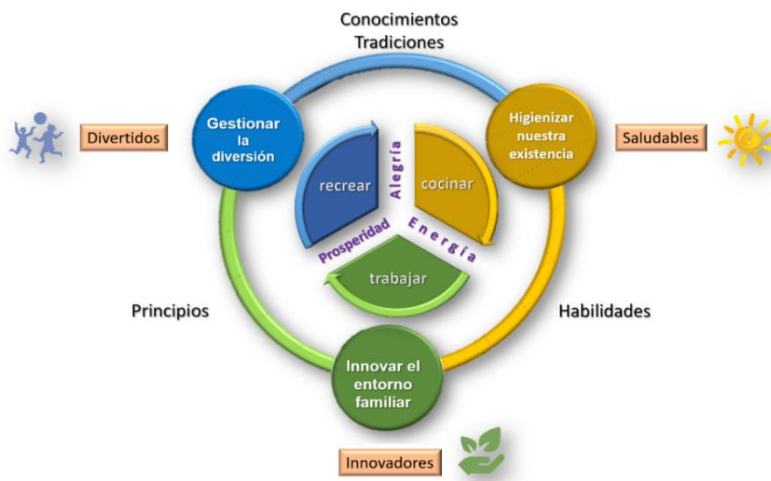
Conocimientos
Tradiciones

Divertidos

Gestionar la diversión

Higienizar nuestra existencia

Saludables

recrear

Alegría

cocinar

Prosperidad

Energía

trabajar

Principios

Habilidades

Innovar el entorno familiar

Innovadores